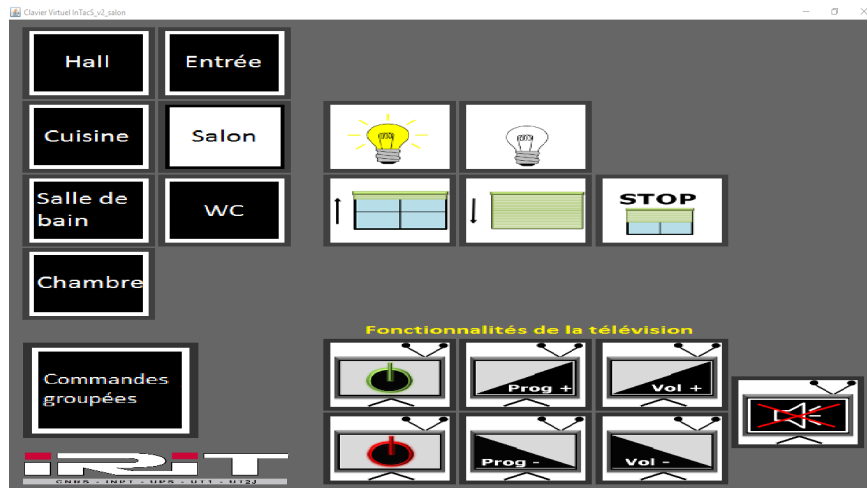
Clavier Virtuel InTacS_v2_salon

Hall

Entrée

Cuisine

Salon

Salle de bain

WC

Chambre

STOP

Fonctionnalités de la télévision

Commandes groupées

Prog +

Vol +

Prog -

Vol -

IRIT

CNRS - INPT - UPS - UT1 - UT2J